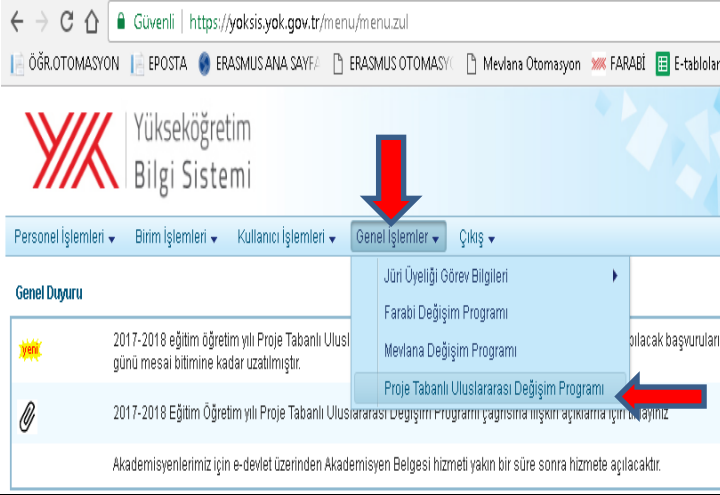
Güvenli | https://yoksis.yok.gov.tr/menu/menu.zul

ÖĞR.OTOMASYON | EPOSTA | ERASMUS ANA SAYFA | ERASMUS OTOMASYO | Mevlana Otomasyon | FARABİ | E-tablolar

Yükseköğretim Bilgi Sistemi

Personel İşlemleri ▾ | Birim İşlemleri ▾ | Kullanıcı İşlemleri ▾ | Genel İşlemler ▾ | Çıkış ▾

Jüri Üyeliği Görev Bilgileri
Farabi Değişim Programı
Mevlana Değişim Programı
Proje Tabanlı Uluslararası Değişim Programı

Genel Duyuru

yeni 2017-2018 eğitim öğretim yılı Proje Tabanlı Ulusl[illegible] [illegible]ılacak başvuruları günü mesai bitimine kadar uzatılmıştır.

2017-2018 Eğitim Öğretim yılı Proje Tabanlı Uluslararası Değişim Programı çağrısına ilişkin açıklama için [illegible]ayınız

Akademisyenlerimiz için e-devlet üzerinden Akademisyen Belgesi hizmeti yakın bir süre sonra hizmete açılacaktır.